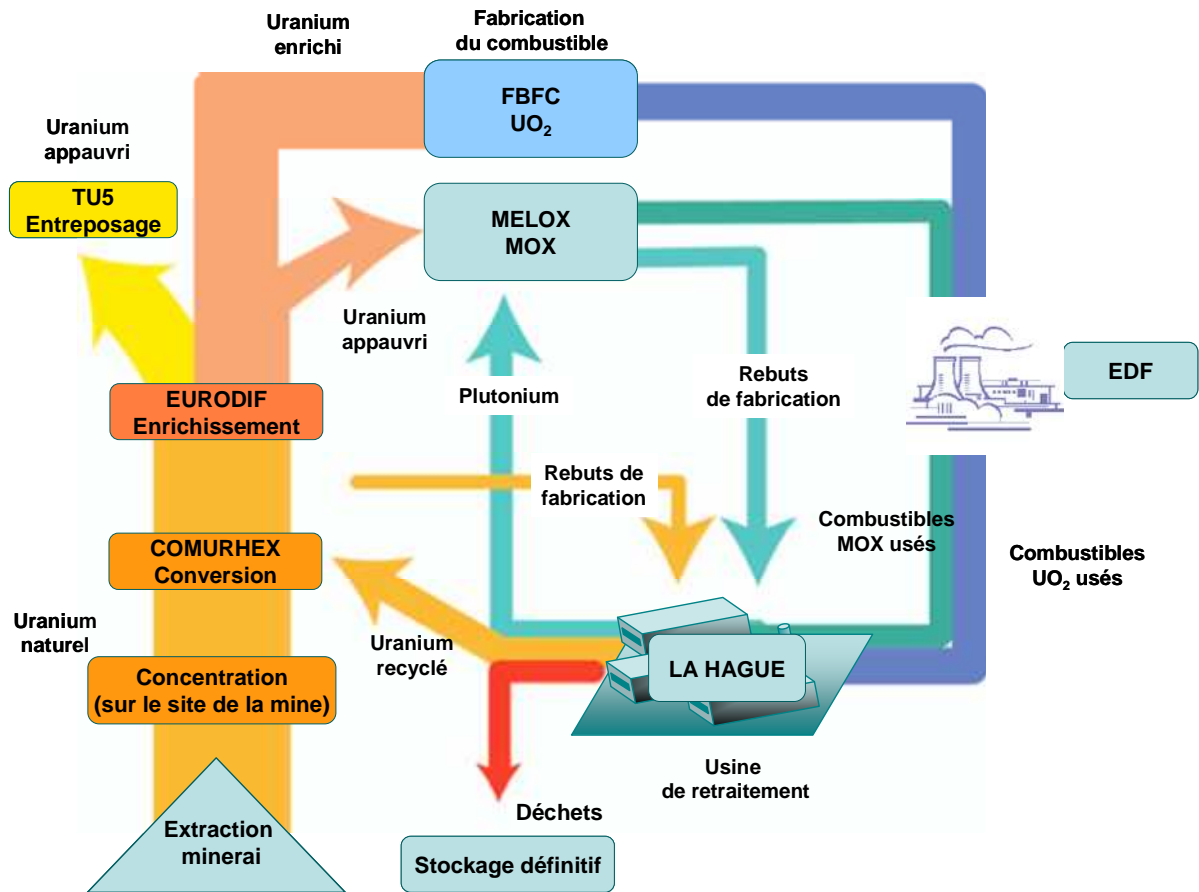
Uranium enrichi

Fabrication du combustible

FBFC
$UO_2$

Uranium appauvri

TU5
Entreposage

MELOX
MOX

Uranium appauvri

Plutonium

Rebuts de fabrication

EDF

EURODIF
Enrichissement

Rebuts de fabrication

Combustibles MOX usés

Combustibles $UO_2$ usés

COMURHEX
Conversion

Uranium naturel

Uranium recyclé

LA HAGUE

Concentration
(sur le site de la mine)

Usine de retraitement

Déchets

Extraction minerai

Stockage définitif